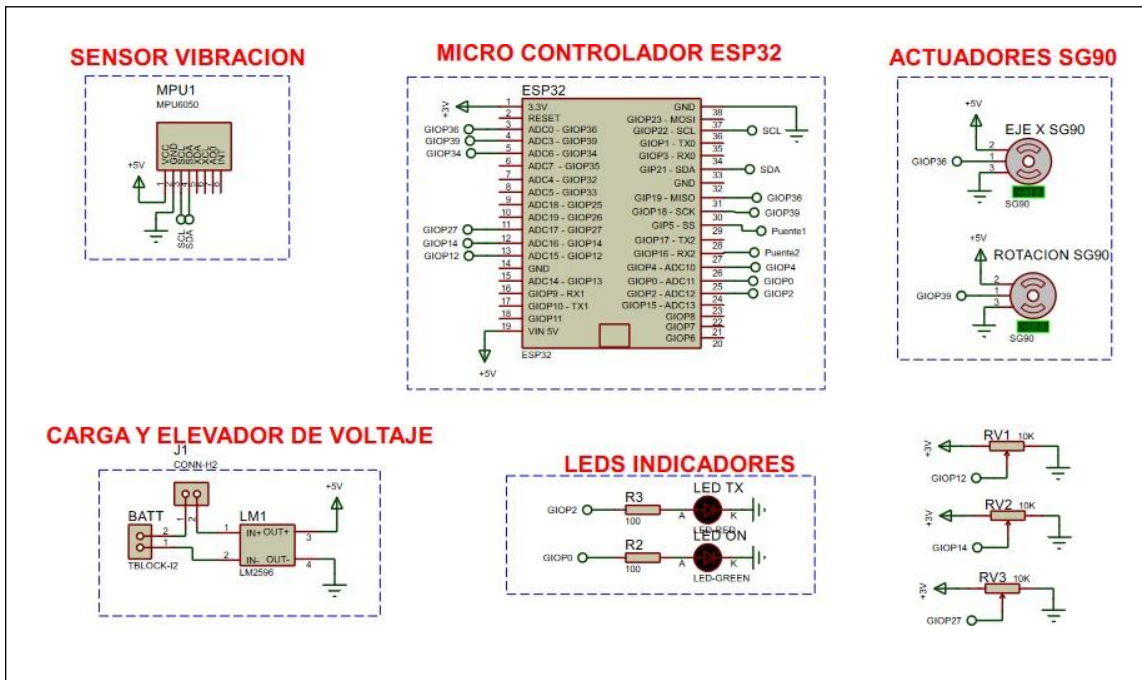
SENSOR VIBRACION

MPU1
MPU6050

VCC GND SCL SDA XDA XCL AD0 INT

+5V

SCL SDA

MICRO CONTROLADOR ESP32

ESP32

+3V

| Pin | Left | Right | Pin |
|---|---|---|---|
| 1 | 3.3V | GND | 38 |
| 2 | RESET | GIOP23 - MOSI | 37 |
| 3 | ADC0 - GIOP36 | GIOP22 - SCL | 36 |
| 4 | ADC3 - GIOP39 | GIOP1 - TX0 | 35 |
| 5 | ADC6 - GIOP34 | GIOP3 - RX0 | 34 |
| 6 | ADC7 - GIOP35 | GIP21 - SDA | 33 |
| 7 | ADC4 - GIOP32 | GND | 32 |
| 8 | ADC5 - GIOP33 | GIP19 - MISO | 31 |
| 9 | ADC18 - GIOP25 | GIOP18 - SCK | 30 |
| 10 | ADC19 - GIOP26 | GIP5 - SS | 29 |
| 11 | ADC17 - GIOP27 | GIOP17 - TX2 | 28 |
| 12 | ADC16 - GIOP14 | GIOP16 - RX2 | 27 |
| 13 | ADC15 - GIOP12 | GIOP4 - ADC10 | 26 |
| 14 | GND | GIOP0 - ADC11 | 25 |
| 15 | ADC14 - GIOP13 | GIOP2 - ADC12 | 24 |
| 16 | GIOP9 - RX1 | GIOP15 - ADC13 | 23 |
| 17 | GIOP10 - TX1 | GIOP8 | 22 |
| 18 | GIOP11 | GIOP7 | 21 |
| 19 | VIN 5V | GIOP6 | 20 |

GIOP36 GIOP39 GIOP34 GIOP27 GIOP14 GIOP12

SCL SDA GIOP36 GIOP39 Puente1 Puente2 GIOP4 GIOP0 GIOP2

ESP32

+5V

ACTUADORES SG90

+5V
EJE X SG90
GIOP36
2 1 3
SG90

+5V
ROTACION SG90
GIOP39
2 1 3
SG90

CARGA Y ELEVADOR DE VOLTAJE

J1
CONN-H2

BATT
2 1
TBLOCK-I2

LM1
IN+ OUT+
IN- OUT-
LM2596
1 2 3 4

+5V

LEDS INDICADORES

GIOP2 R3 100 LED TX A K LED-RED

GIOP0 R2 100 LED ON A K LED-GREEN

RV1 10K +3V GIOP12

RV2 10K +3V GIOP14

RV3 10K +3V GIOP27